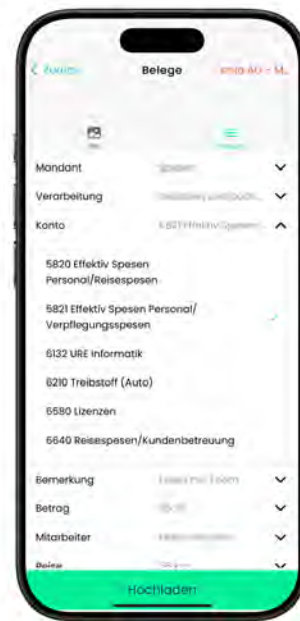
< Zurück

Belege

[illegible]

Mandant

Spesen

Verarbeitung

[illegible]

Konto

5821 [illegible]

5820 Effektiv Spesen Personal/Reisespesen

5821 Effektiv Spesen Personal/ Verpflegungsspesen

6132 URE Informatik

6210 Treibstoff (Auto)

6580 Lizenzen

6640 Reisespesen/Kundenbetreuung

Bemerkung

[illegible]

Betrag

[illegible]

Mitarbeiter

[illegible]

Reise

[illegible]

Hochladen